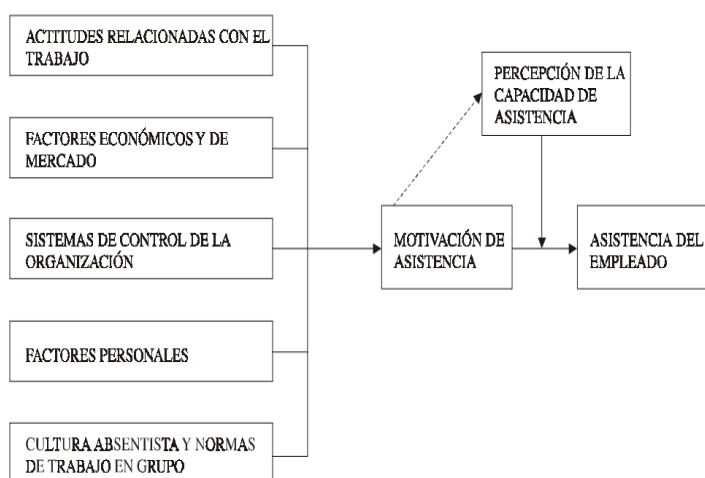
ACTITUDES RELACIONADAS CON EL TRABAJO

FACTORES ECONÓMICOS Y DE MERCADO

SISTEMAS DE CONTROL DE LA ORGANIZACIÓN

FACTORES PERSONALES

CULTURA ABSENTISTA Y NORMAS DE TRABAJO EN GRUPO

MOTIVACIÓN DE ASISTENCIA

PERCEPCIÓN DE LA CAPACIDAD DE ASISTENCIA

ASISTENCIA DEL EMPLEADO